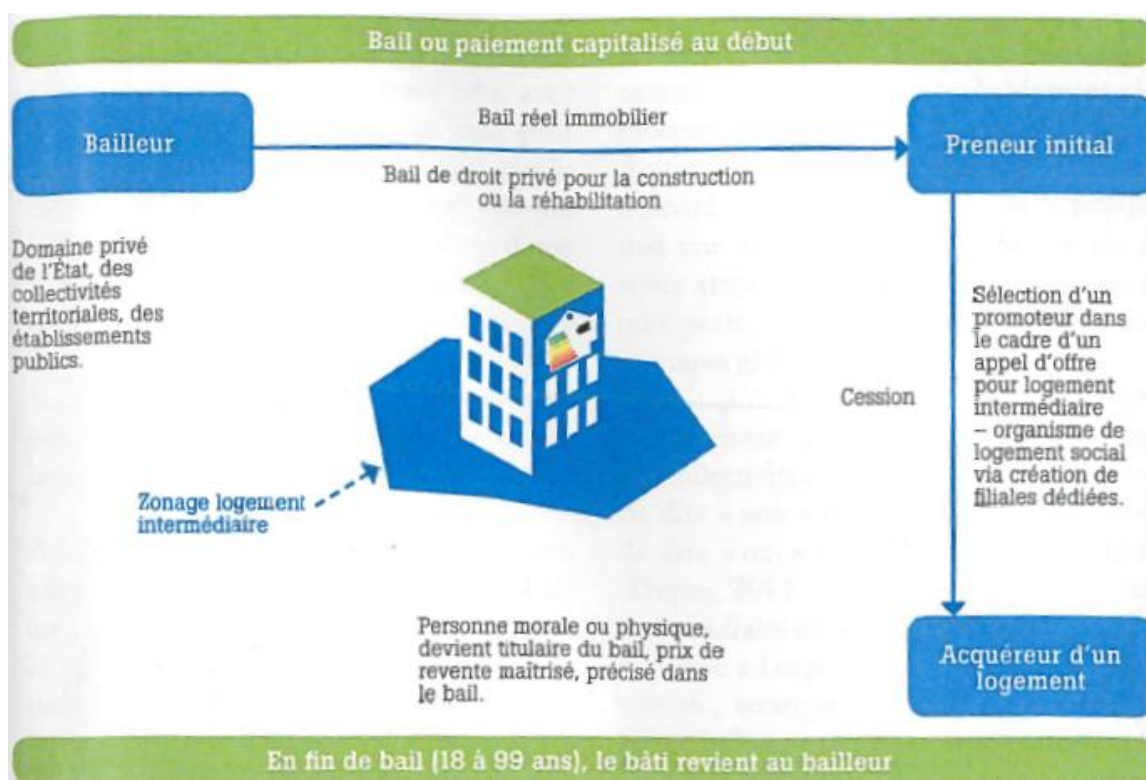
Bail ou paiement capitalisé au début

Bailleur

Bail réel immobilier

Bail de droit privé pour la construction ou la réhabilitation

Preneur initial

Domaine privé de l'État, des collectivités territoriales, des établissements publics.

Sélection d'un promoteur dans le cadre d'un appel d'offre pour logement intermédiaire – organisme de logement social via création de filiales dédiées.

Cession

Zonage logement intermédiaire

Personne morale ou physique, devient titulaire du bail, prix de revente maitrisé, précisé dans le bail.

Acquéreur d'un logement

En fin de bail (18 à 99 ans), le bâti revient au bailleur